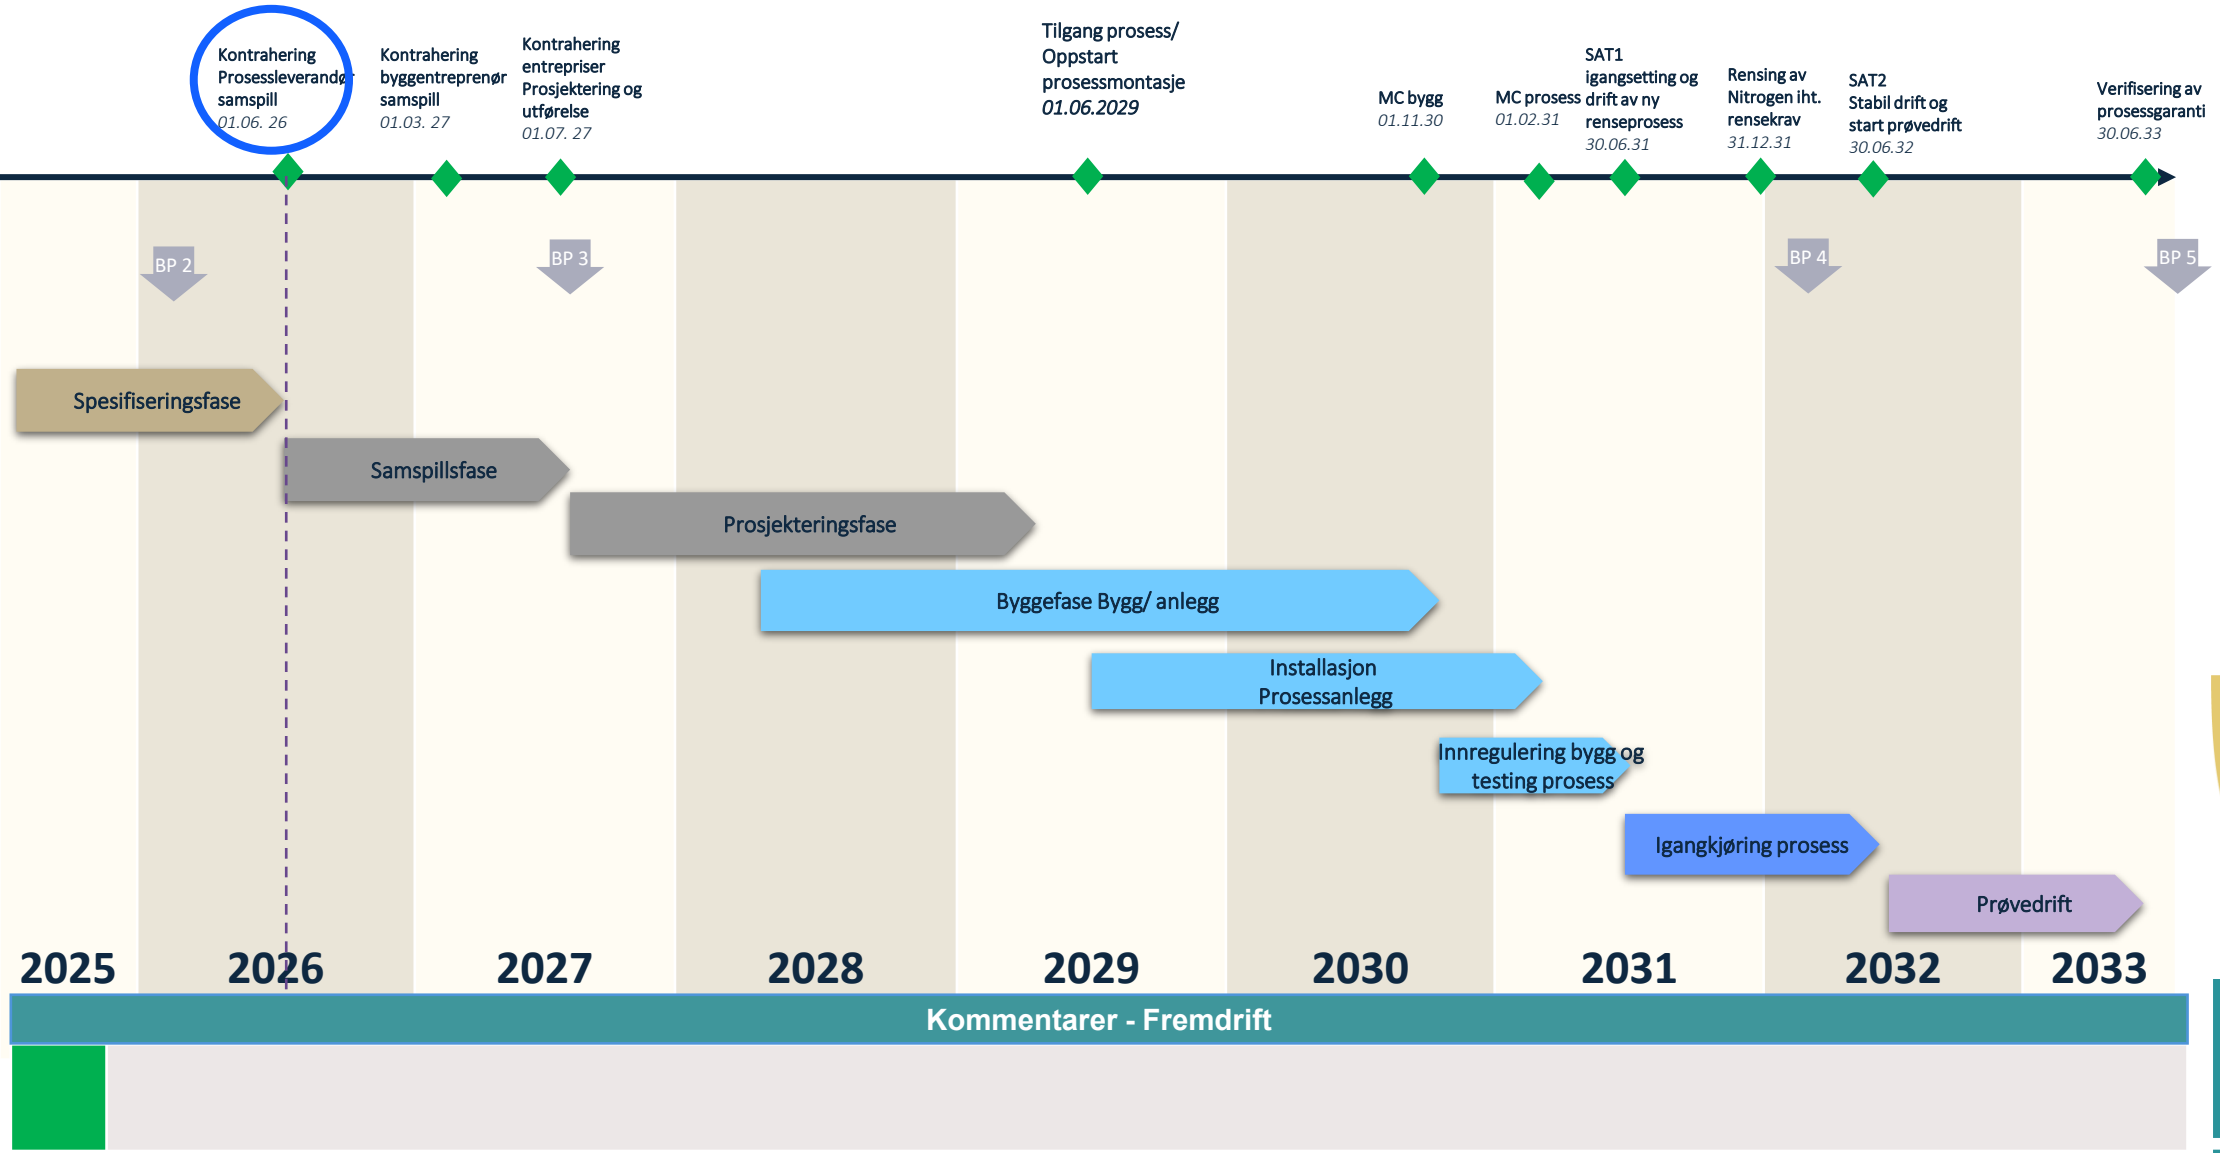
Kontrahering Prosessleverandør samspill
01.06. 26

Kontrahering byggentreprenør samspill
01.03. 27

Kontrahering entrepriser Prosjektering og utførelse
01.07. 27

Tilgang prosess/ Oppstart prosessmontasje
01.06.2029

MC bygg
01.11.30

MC prosess
01.02.31

SAT1 igangsetting og drift av ny renseprosess
30.06.31

Rensing av Nitrogen iht. rensekrav
31.12.31

SAT2 Stabil drift og start prøvedrift
30.06.32

Verifisering av prosessgaranti
30.06.33

BP 2

BP 3

BP 4

BP 5

Spesifiseringsfase

Samspillsfase

Prosjekteringsfase

Byggefase Bygg/ anlegg

Installasjon Prosessanlegg

Innregulering bygg og testing prosess

Igangkjøring prosess

Prøvedrift

2025 2026 2027 2028 2029 2030 2031 2032 2033

Kommentarer - Fremdrift